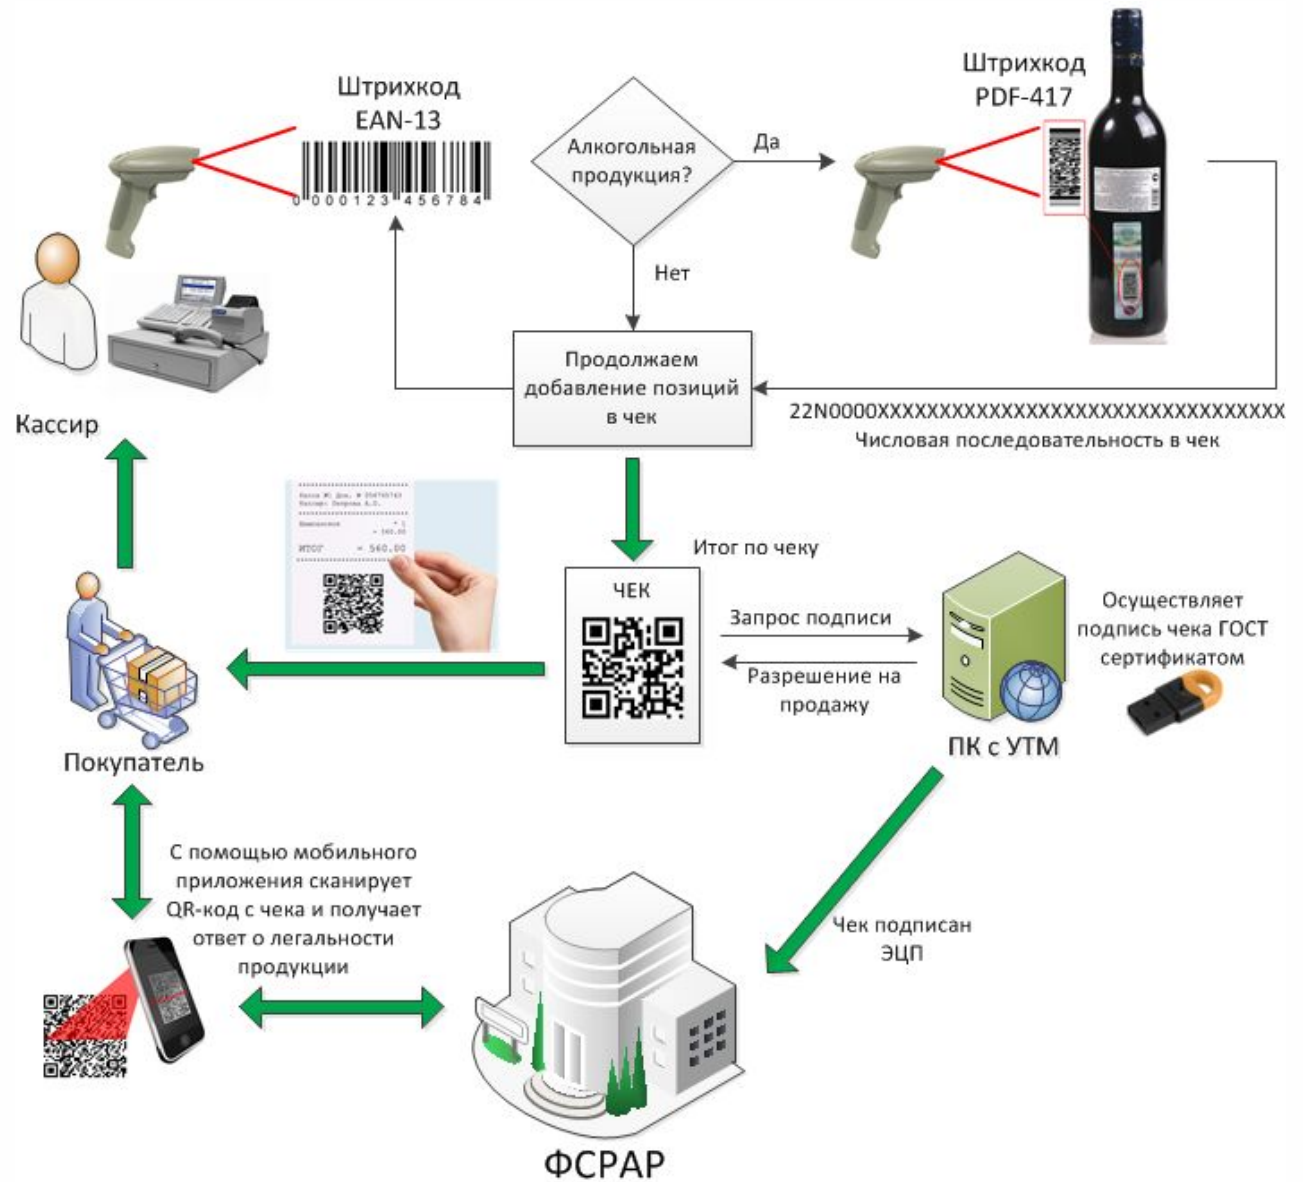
Штрихкод
EAN-13

0 000123 456784

Алкогольная продукция?

Да

Штрихкод
PDF-417

Нет

Кассир

Продолжаем добавление позиций в чек

22N0000XXXXXXXXXXXXXXXXXXXXXXXXXXXXXXXXXX
Числовая последовательность в чек

ИТОГ = 560.00

Итог по чеку

ЧЕК

Запрос подписи

Разрешение на продажу

Осуществляет подпись чека ГОСТ сертификатом

ПК с УТМ

Покупатель

С помощью мобильного приложения сканирует QR-код с чека и получает ответ о легальности продукции

Чек подписан ЭЦП

ФСРАР